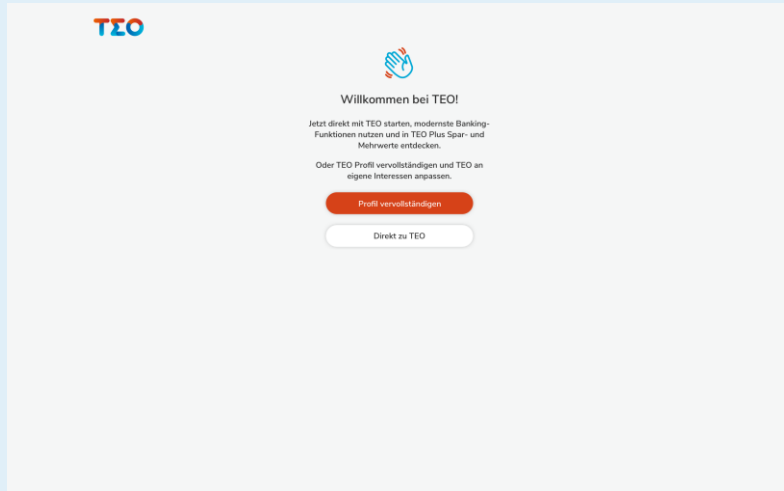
TEO

Willkommen bei TEO!

Jetzt direkt mit TEO starten, modernste Banking-Funktionen nutzen und in TEO Plus Spar- und Mehrwerte entdecken.

Oder TEO Profil vervollständigen und TEO an eigene Interessen anpassen.

Profil vervollständigen

Direkt zu TEO